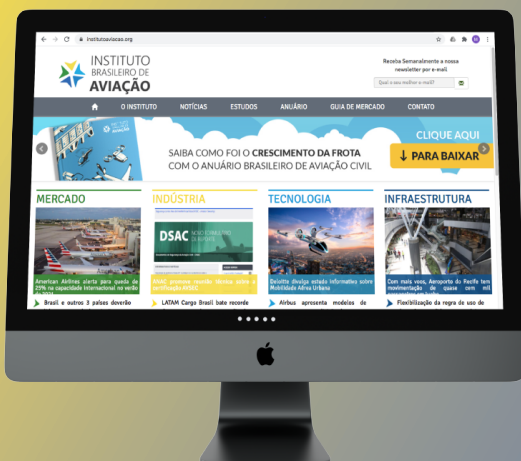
institutoaviacao.org

INSTITUTO BRASILEIRO DE AVIAÇÃO

Receba Semanalmente a nossa newsletter por e-mail

Qual o seu melhor e-mail?

O INSTITUTO NOTÍCIAS ESTUDOS ANUÁRIO GUIA DE MERCADO CONTATO

SAIBA COMO FOI O CRESCIMENTO DA FROTA COM O ANUÁRIO BRASILEIRO DE AVIAÇÃO CIVIL

CLIQUE AQUI

PARA BAIXAR

MERCADO

American Airlines alerta para queda de 25% na capacidade internacional no verão de 2020

Brasil e outros 3 países deverão

INDÚSTRIA

DSAC

ANAC promove recorde Mesma sobre a certificação ANAC

LATAM Cargo Brasil bate recorde

TECNOLOGIA

Deloitte divulga estudo informativo sobre Mobilidade Aérea Urbana

Airbus apresenta modelos de

INFRAESTRUTURA

Com mais voos, Aeroporto do Recife tem movimentação de quase com mil

Flexibilização da regra de uso de